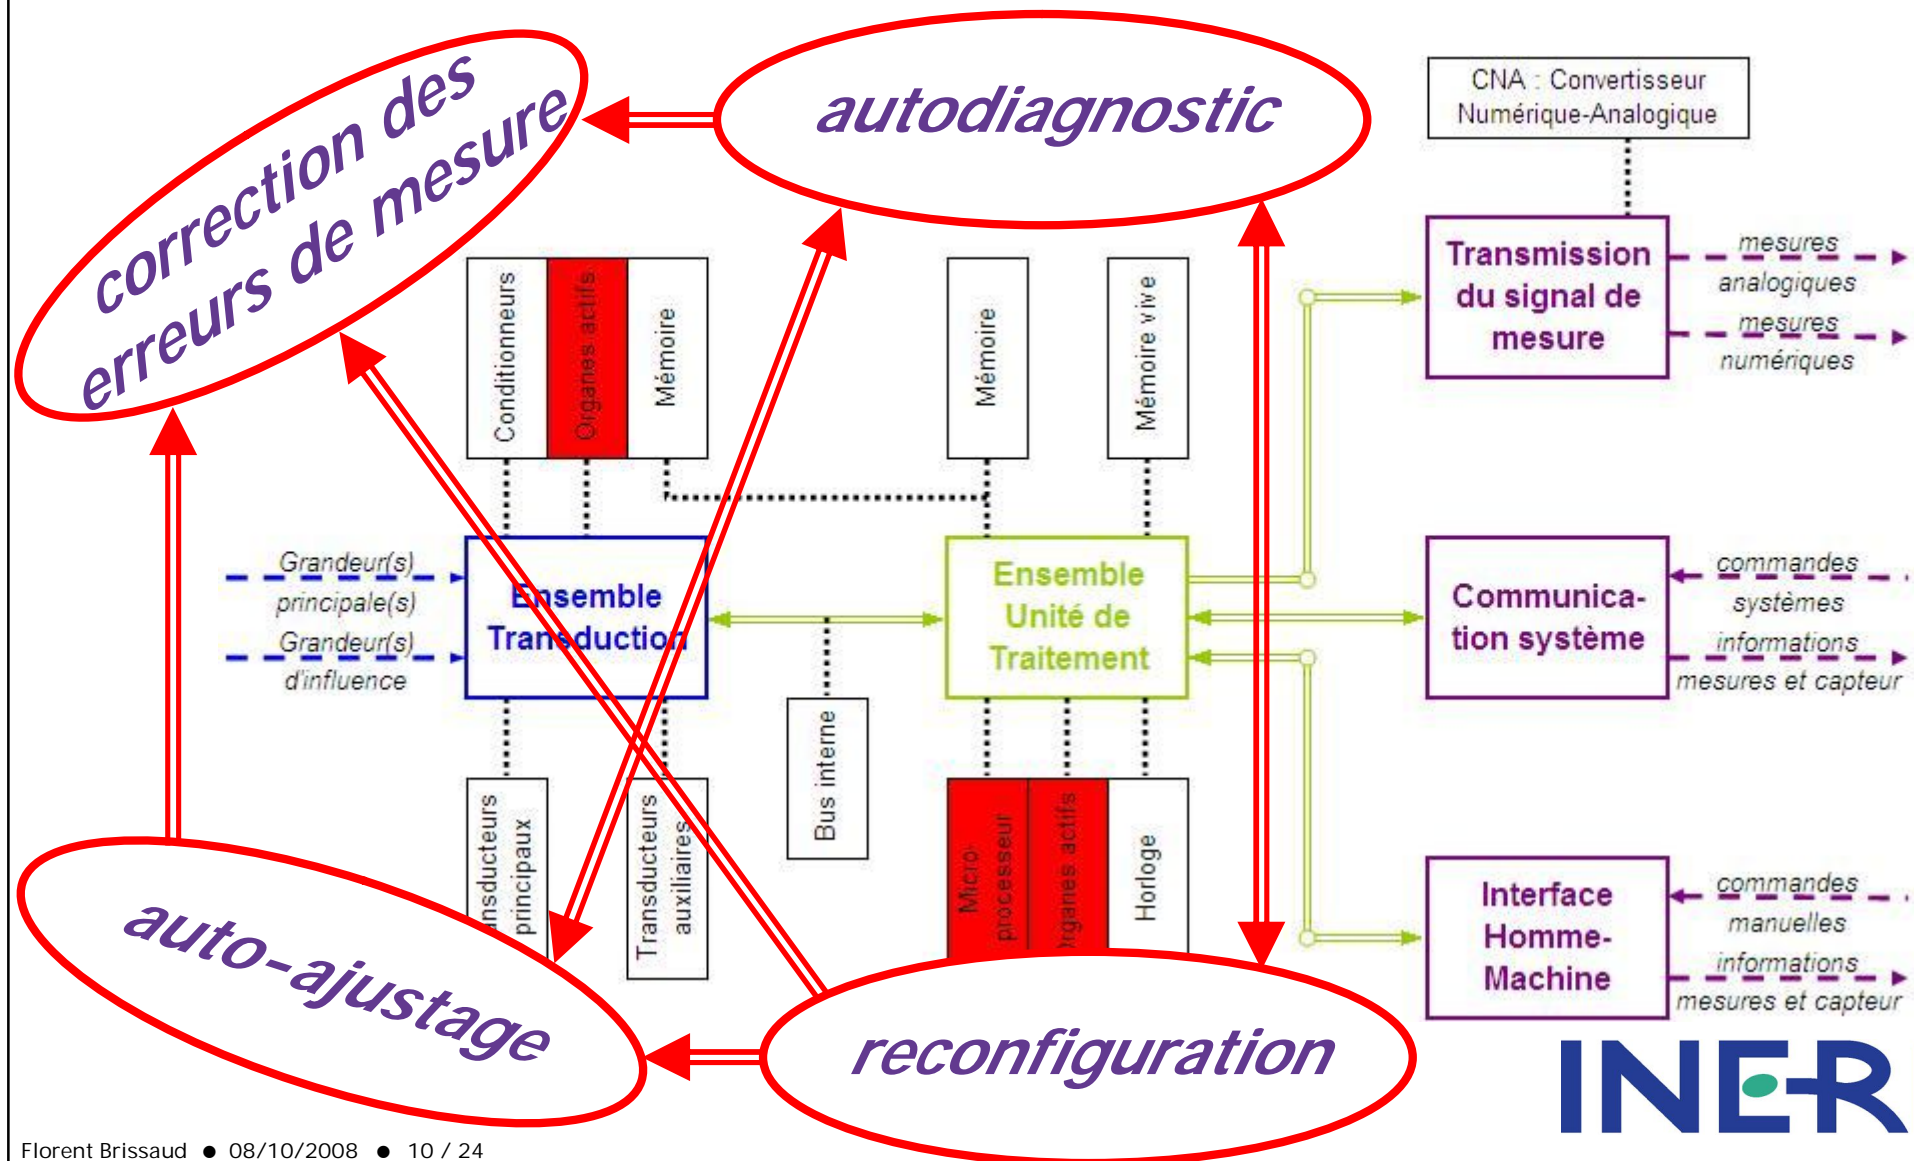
correction des erreurs de mesure

autodiagnostic

CNA : Convertisseur Numérique-Analogique

Conditionneurs

Organes actifs

Mémoire

Mémoire

Mémoire vive

Transmission du signal de mesure

mesures analogiques

mesures numériques

Grandeur(s) principale(s)

Grandeur(s) d'influence

Ensemble Transduction

Ensemble Unité de Traitement

Communication système

commandes systèmes

informations mesures et capteur

Bus interne

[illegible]nsducteurs principaux

Transducteurs auxiliaires

Micro-processeur

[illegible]rganes actifs

Horloge

Interface Homme-Machine

commandes manuelles

informations mesures et capteur

auto-ajustage

reconfiguration

INERIS

Florent Brissaud ● 08/10/2008 ● 10 / 24